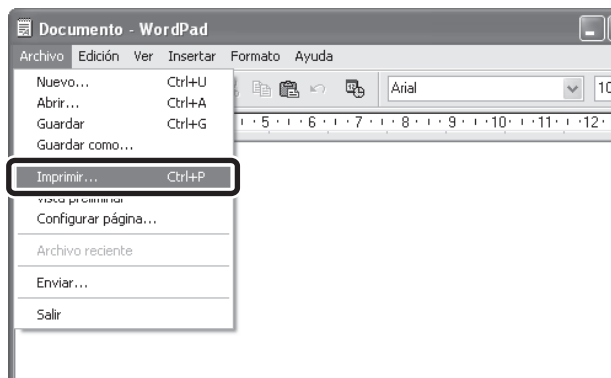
Documento - WordPad

Archivo Edición Ver Insertar Formato Ayuda

Nuevo... Ctrl+U
Abrir... Ctrl+A
Guardar Ctrl+G
Guardar como...

Imprimir... Ctrl+P
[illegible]
Configurar página...

Archivo reciente

Enviar...

Salir

Arial

10

5 · 6 · 7 · 8 · 9 · 10 · 11 · 12